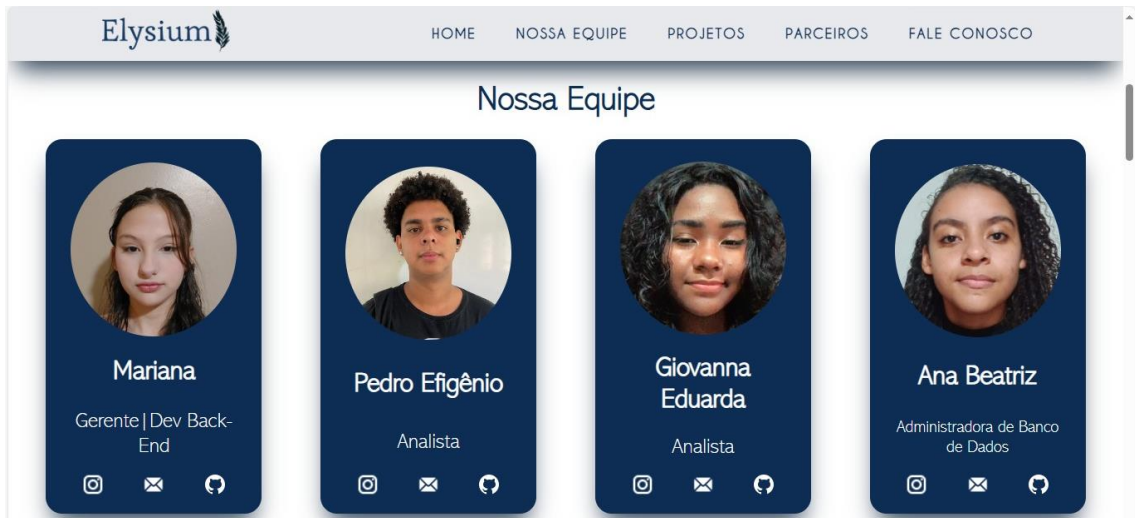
Elysium

HOME NOSSA EQUIPE PROJETOS PARCEIROS FALE CONOSCO

Nossa Equipe

Mariana

Gerente | Dev Back-End

Pedro Efigênio

Analista

Giovanna Eduarda

Analista

Ana Beatriz

Administradora de Banco de Dados